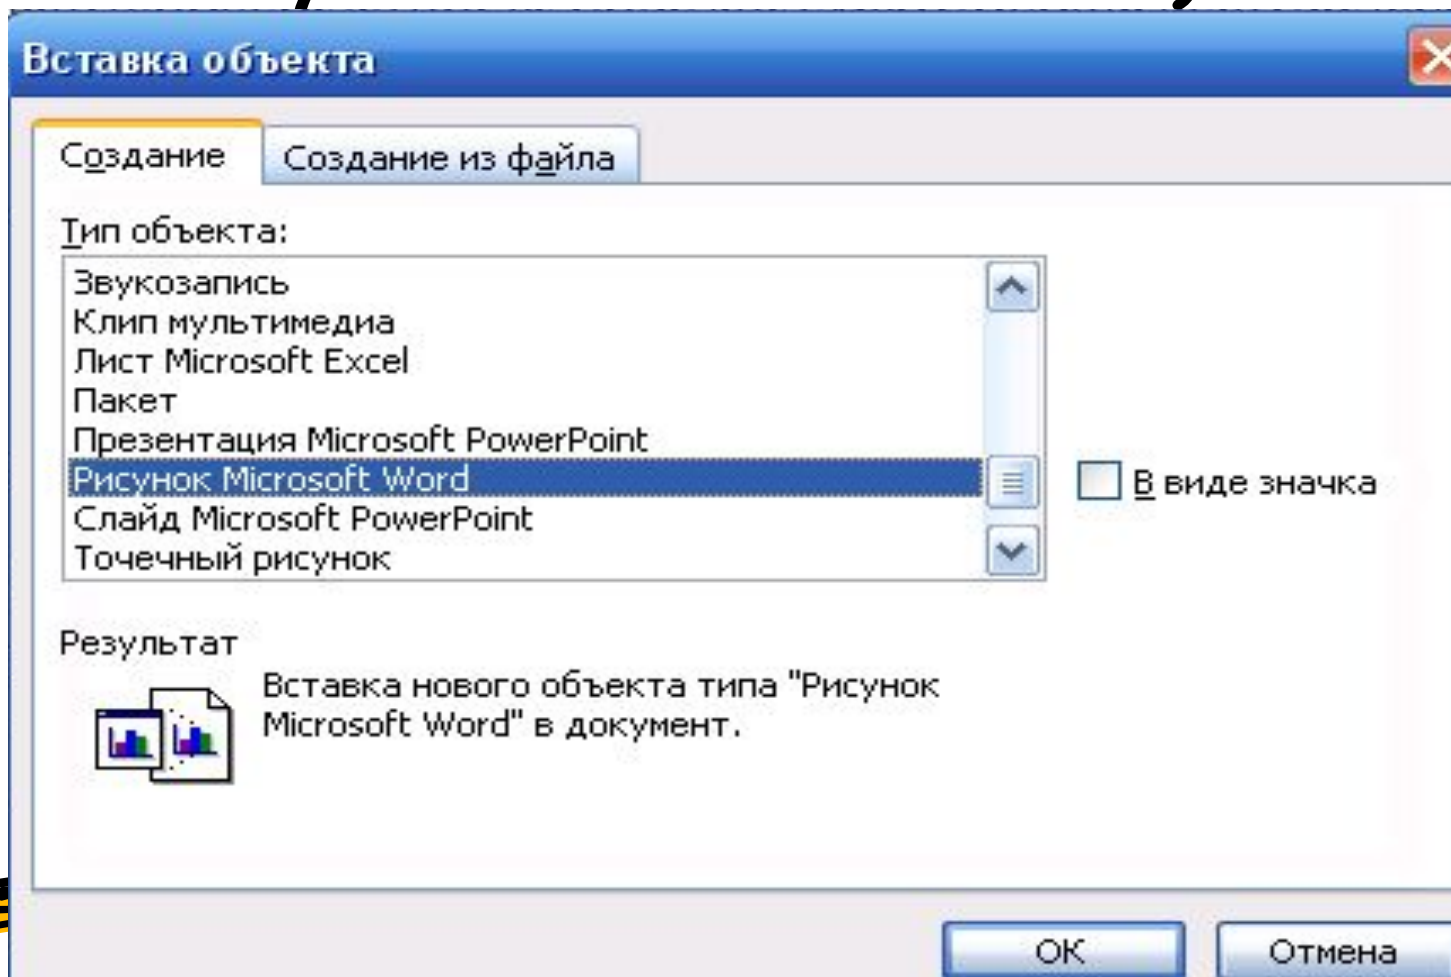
Вставка объекта

Создание

Создание из файла

Тип объекта:

Звукозапись
Клип мультимедиа
Лист Microsoft Excel
Пакет
Презентация Microsoft PowerPoint
Рисунок Microsoft Word
Слайд Microsoft PowerPoint
Точечный рисунок

В виде значка

Результат

Вставка нового объекта типа "Рисунок Microsoft Word" в документ.

ОК

Отмена